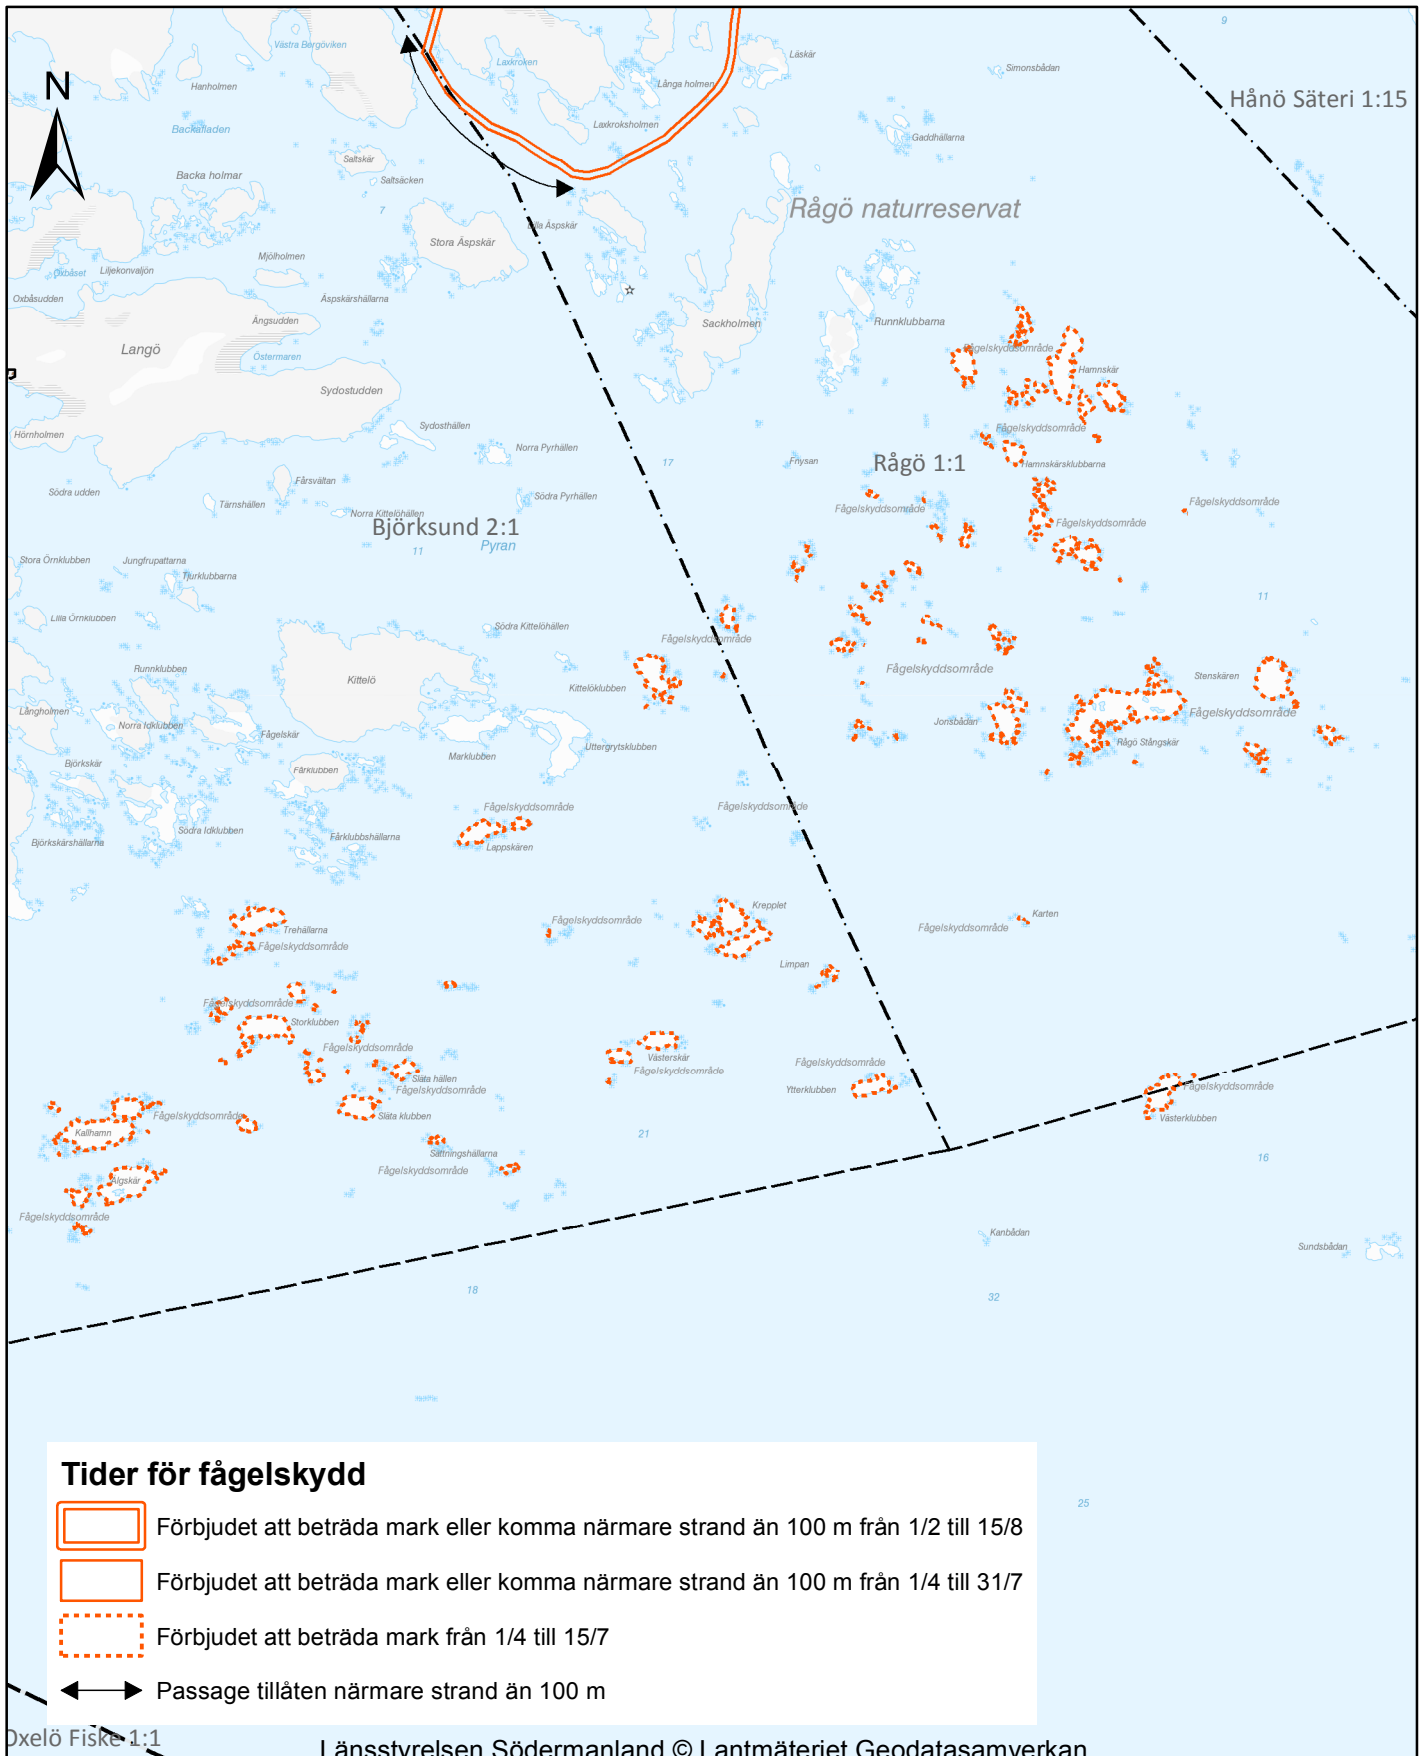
N

Västra Bergöviken
Laxkroken
Läskär
Simonsbådan
9
Hånö Säteri 1:15
Hanholmen
Långa holmen
Backaladen
Laxkrokshomen
Gaddhällarna
Saltskär
Backa holmar
Saltsäcken
Rågö naturreservat
7
Lilla Aspskär
Stora Aspskär
Mjölholmen
Oxbåset
Liljekonvaljön
Oxbåsudden
Aspskärshällarna
Ängsudden
Sackholmen
Runnklubbarna
Langö
Östermaren
Fågelskyddsområde
Hamnskär
Sydostudden
Hornholmen
Sydosthällen
Norra Pyrhällen
Fågelskyddsområde
17
Frysan
Rågö 1:1
Hamnskärsklubbarna
Södra udden
Färsvältan
Tärnshällen
Södra Pyrhällen
Fågelskyddsområde
Fågelskyddsområde
Norra Kittelöhällen
Björksund 2:1
Fågelskyddsområde
11
Pyran
Stora Örnklubben
Jungfrupattarna
Tjurklubbarna
11
Lilla Örnklubben
Södra Kittelöhällen
Fågelskyddsområde
Runnklubben
Fågelskyddsområde
Kittelö
Kittelöklubben
Stenskären
Långholmen
Fågelskyddsområde
Norra Idklubben
Jonsbådan
Fågelskär
Rågö Stångskär
Björkskär
Uttergrytsklubben
Färklubben
Marklubben
Fågelskyddsområde
Fågelskyddsområde
Södra Idklubben
Björkskärshällarna
Färklubbshällarna
Lappskären
Kreppelt
Trehällarna
Fågelskyddsområde
Karten
Fågelskyddsområde
Fågelskyddsområde
Limpan
Fågelskyddsområde
Storklubben
Fågelskyddsområde
Västerskär
Fågelskyddsområde
Fågelskyddsområde
Släta hällen
Fågelskyddsområde
Ytterklubben
Fågelskyddsområde
Fågelskyddsområde
Västerklubben
Släta klubben
Kalhamn
21
Sattringshällarna
Algskär
Fågelskyddsområde
16
Fågelskyddsområde
Kanbådan
Sundsbådan
18
32
25

Tider för fågelskydd
Förbjudet att beträda mark eller komma närmare strand än 100 m från 1/2 till 15/8
Förbjudet att beträda mark eller komma närmare strand än 100 m från 1/4 till 31/7
Förbjudet att beträda mark från 1/4 till 15/7
Passage tillåten närmare strand än 100 m

Oxelö Fiske 1:1
Länsstyrelsen Södermanland © Lantmäteriet Geodatasamverkan